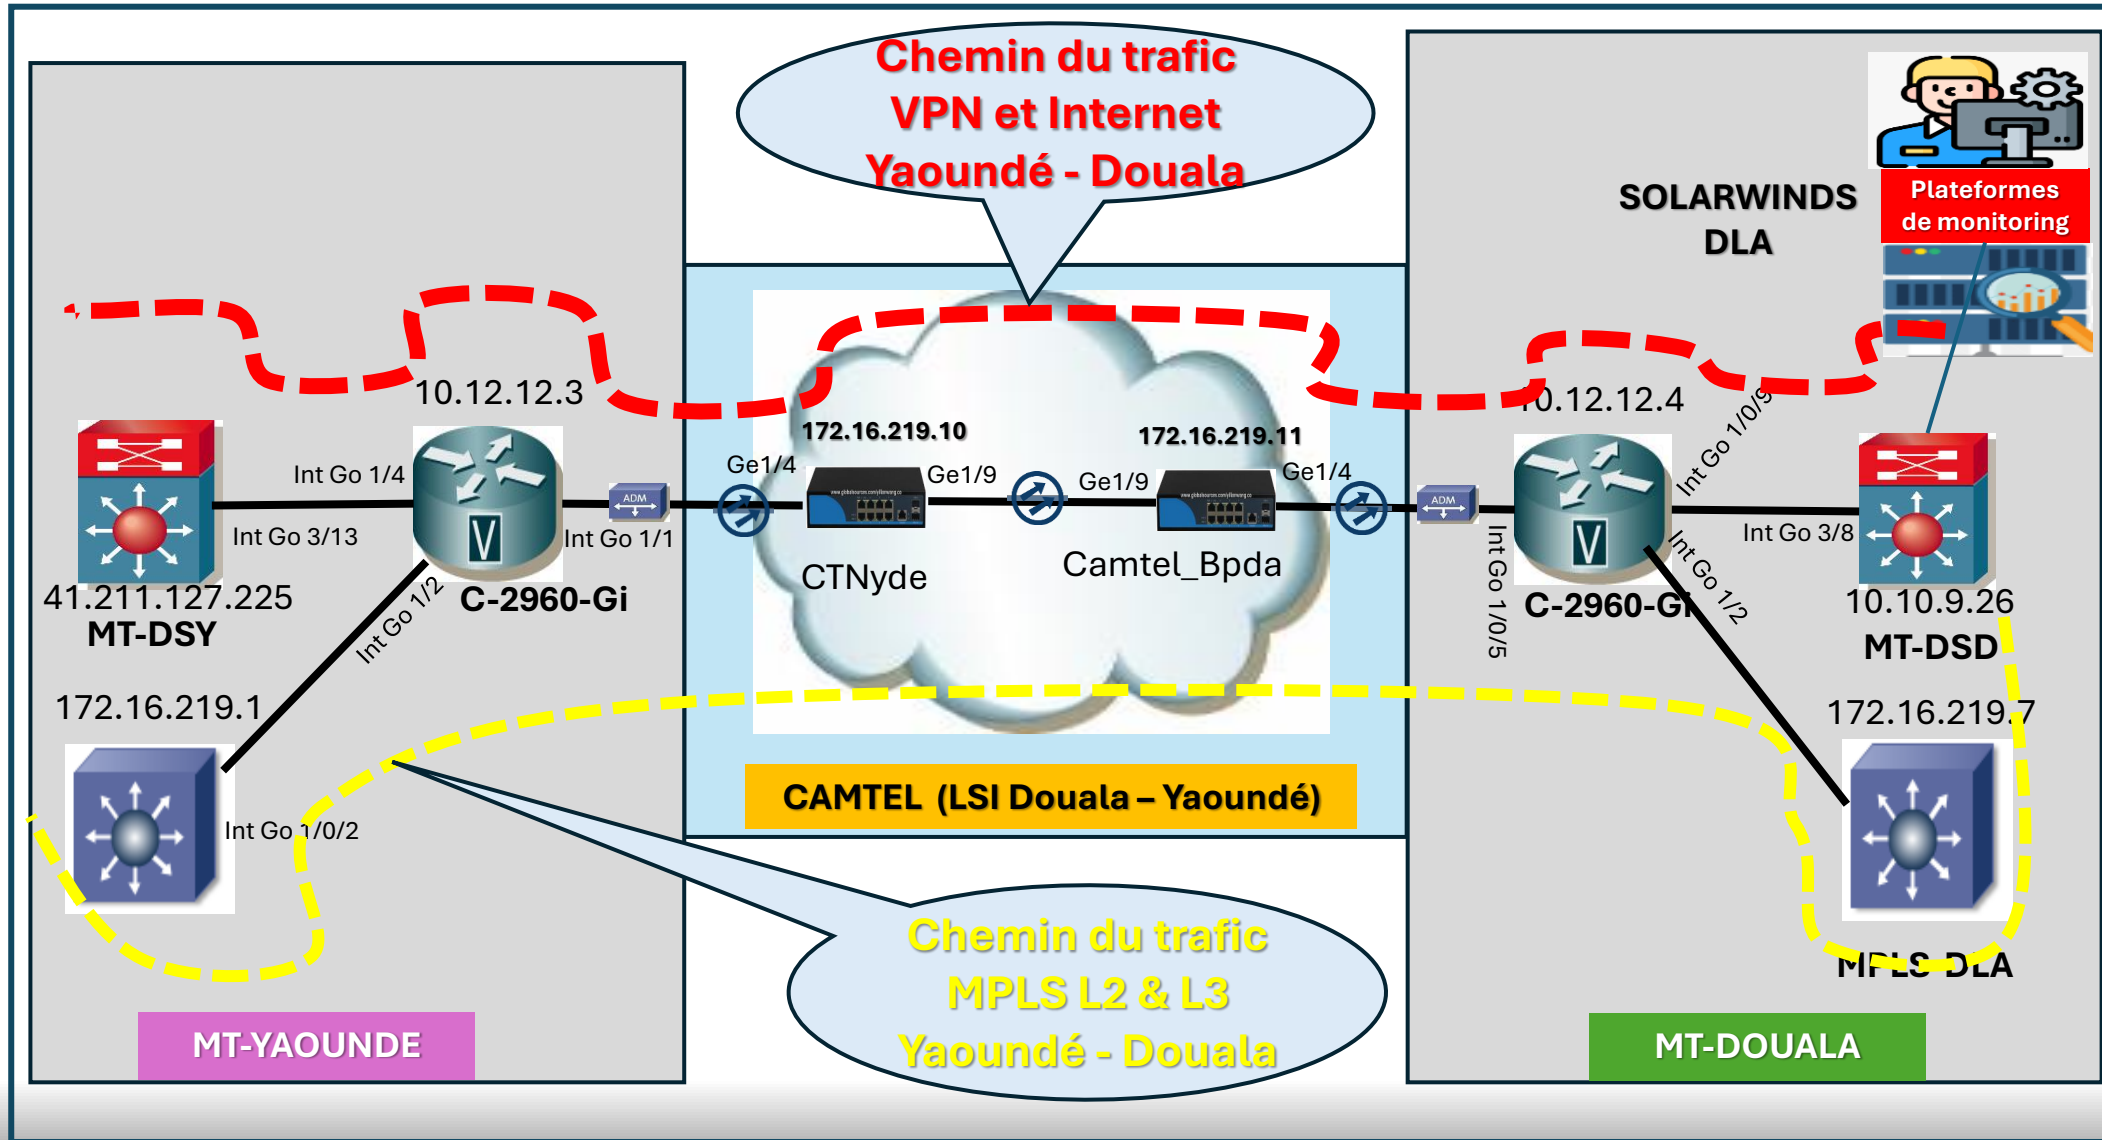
Chemin du trafic VPN et Internet Yaoundé - Douala

SOLARWINDS DLA

Plateformes de monitoring

10.12.12.3

Int Go 1/4

Int Go 3/13

41.211.127.225
MT-DSY

C-2960-Gi

Int Go 1/1

Int Go 1/2

172.16.219.1

Int Go 1/0/2

172.16.219.10

Ge1/4

Ge1/9

CTNyde

Ge1/9

172.16.219.11

Ge1/4

Camtel_Bpda

CAMTEL (LSI Douala – Yaoundé)

10.12.12.4

Int Go 1/0/9

Int Go 3/8

Int Go 1/0/5

C-2960-Gi

Int Go 1/2

10.10.9.26
MT-DSD

172.16.219.7

MPLS-DLA

Chemin du trafic MPLS L2 & L3 Yaoundé - Douala

MT-YAOUNDE

MT-DOUALA